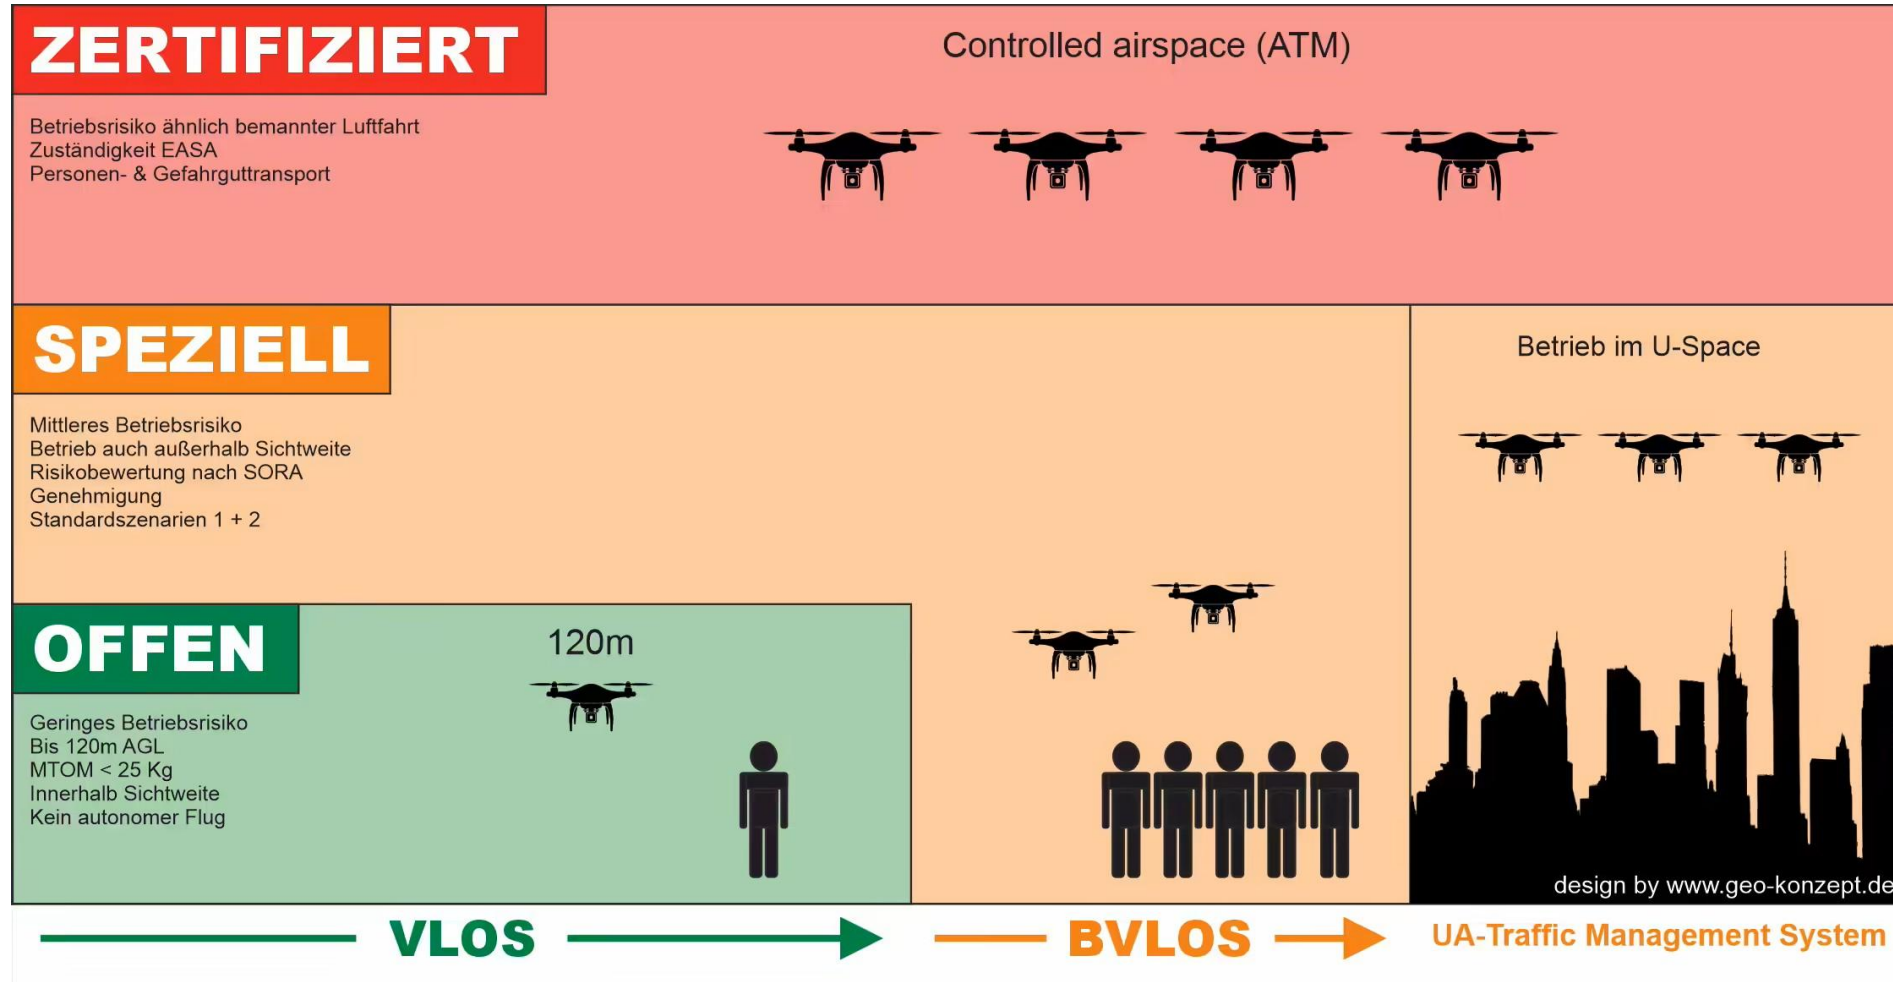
ZERTIFIZIERT

Controlled airspace (ATM)

Betriebsrisiko ähnlich bemannter Luftfahrt
Zuständigkeit EASA
Personen- & Gefahrguttransport

SPEZIELL

Betrieb im U-Space

Mittleres Betriebsrisiko
Betrieb auch außerhalb Sichtweite
Risikobewertung nach SORA
Genehmigung
Standardszenarien 1 + 2

OFFEN

120m

Geringes Betriebsrisiko
Bis 120m AGL
MTOM < 25 Kg
Innerhalb Sichtweite
Kein autonomer Flug

design by www.geo-konzept.de

VLOS

BVLOS

UA-Traffic Management System